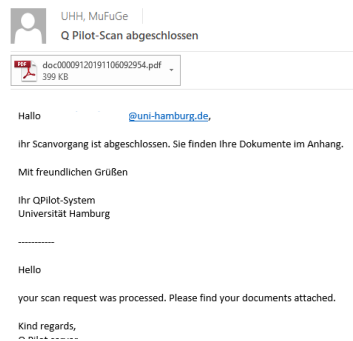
UHH, MuFuGe
Q Pilot-Scan abgeschlossen

PDF doc00009120191106092954.pdf
399 KB

Hallo @uni-hamburg.de,

ihr Scanvorgang ist abgeschlossen. Sie finden Ihre Dokumente im Anhang.

Mit freundlichen Grüßen

Ihr QPilot-System
Universität Hamburg

-----------

Hello

your scan request was processed. Please find your documents attached.

Kind regards,
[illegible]